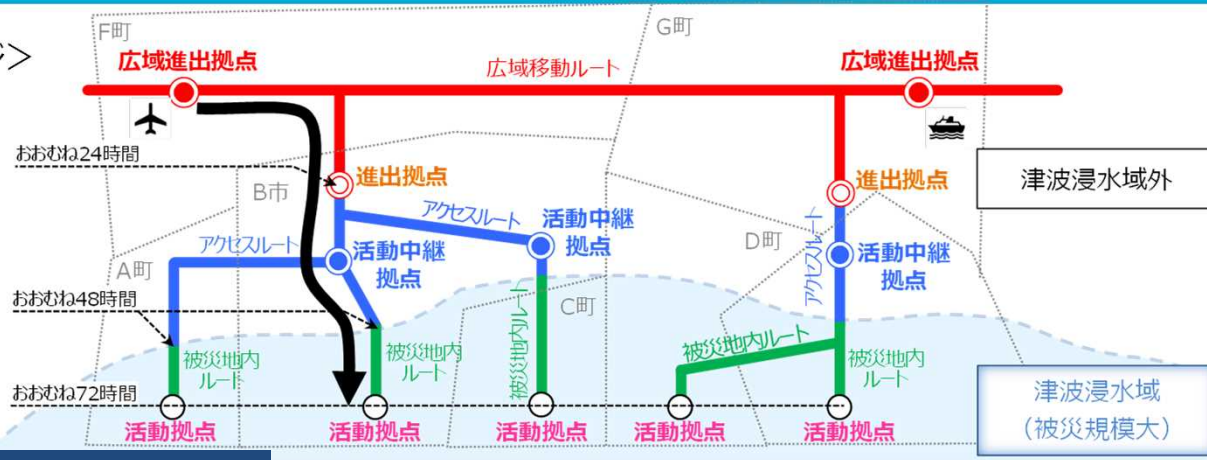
>

F町

G町

広域進出拠点

広域移動ルート

広域進出拠点

おおむね24時間

B市

進出拠点

進出拠点

津波浸水域外

アクセスルート

活動中継拠点

アクセスルート

D町

アクセスルート

活動中継拠点

活動中継拠点

A町

C町

おおむね48時間

被災地内ルート

被災地内ルート

被災地内ルート

被災地内ルート

被災地内ルート

津波浸水域
(被災規模大)

おおむね72時間

活動拠点

活動拠点

活動拠点

活動拠点

活動拠点